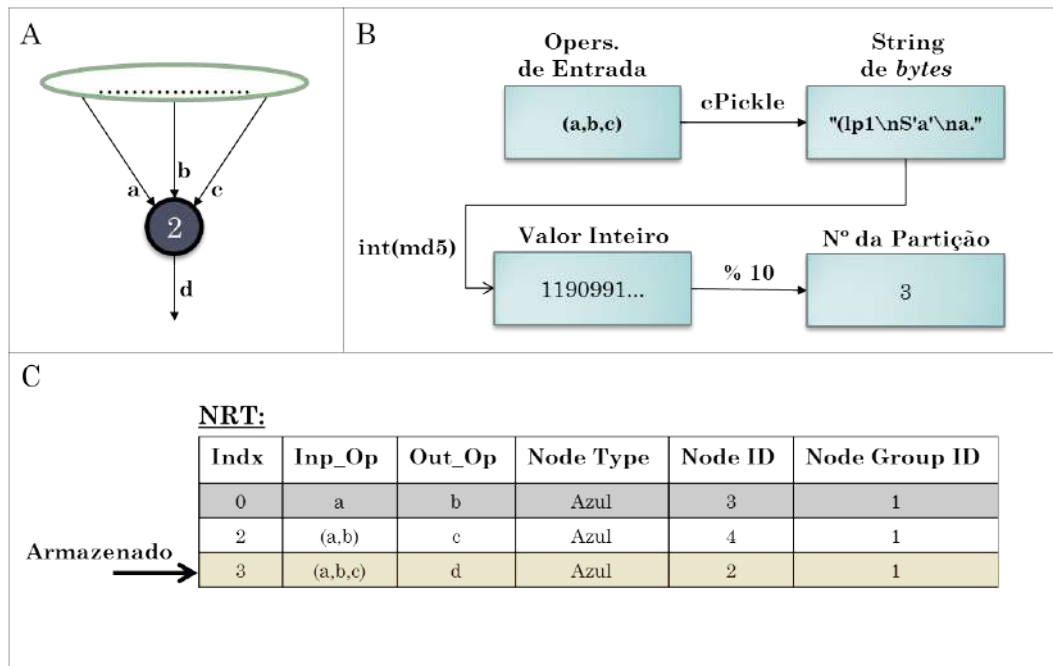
A

.................

a
b
c
2
d

B

Opers. de Entrada

(a,b,c)

cPickle

String de *bytes*

"(lp1\nS'a'\na."

int(md5)

Valor Inteiro

1190991...

% 10

Nº da Partição

3

C

NRT:

| Indx | Inp_Op | Out_Op | Node Type | Node ID | Node Group ID |
|---|---|---|---|---|---|
| 0 | a | b | Azul | 3 | 1 |
| 2 | (a,b) | c | Azul | 4 | 1 |
| 3 | (a,b,c) | d | Azul | 2 | 1 |

Armazenado